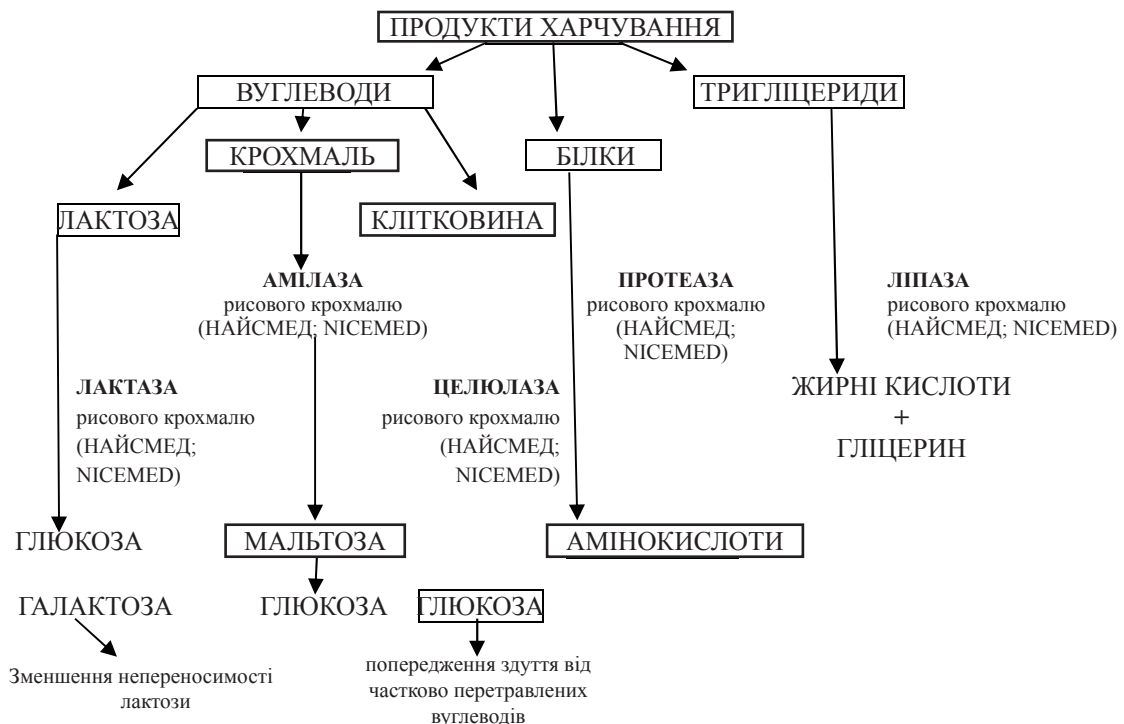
ПРОДУКТИ ХАРЧУВАННЯ

ВУГЛЕВОДИ

БІЛКИ

ТРИГЛІЦЕРИДИ

КРОХМАЛЬ

ЛАКТОЗА

КЛІТКОВИНА

АМІЛАЗА
рисового крохмалю
(НАЙСМЕД; NICEMED)

ПРОТЕАЗА
рисового крохмалю
(НАЙСМЕД;
NICEMED)

ЛІПАЗА
рисового крохмалю
(НАЙСМЕД; NICEMED)

ЛАКТАЗА
рисового крохмалю
(НАЙСМЕД;
NICEMED)

ЦЕЛЮЛАЗА
рисового крохмалю
(НАЙСМЕД;
NICEMED)

ЖИРНІ КИСЛОТИ
+
ГЛІЦЕРИН

ГЛЮКОЗА

МАЛЬТОЗА

АМІНОКИСЛОТИ

ГАЛАКТОЗА

ГЛЮКОЗА

ГЛЮКОЗА

Зменшення непереносимості лактози

попередження здуття від частково перетравлених вуглеводів